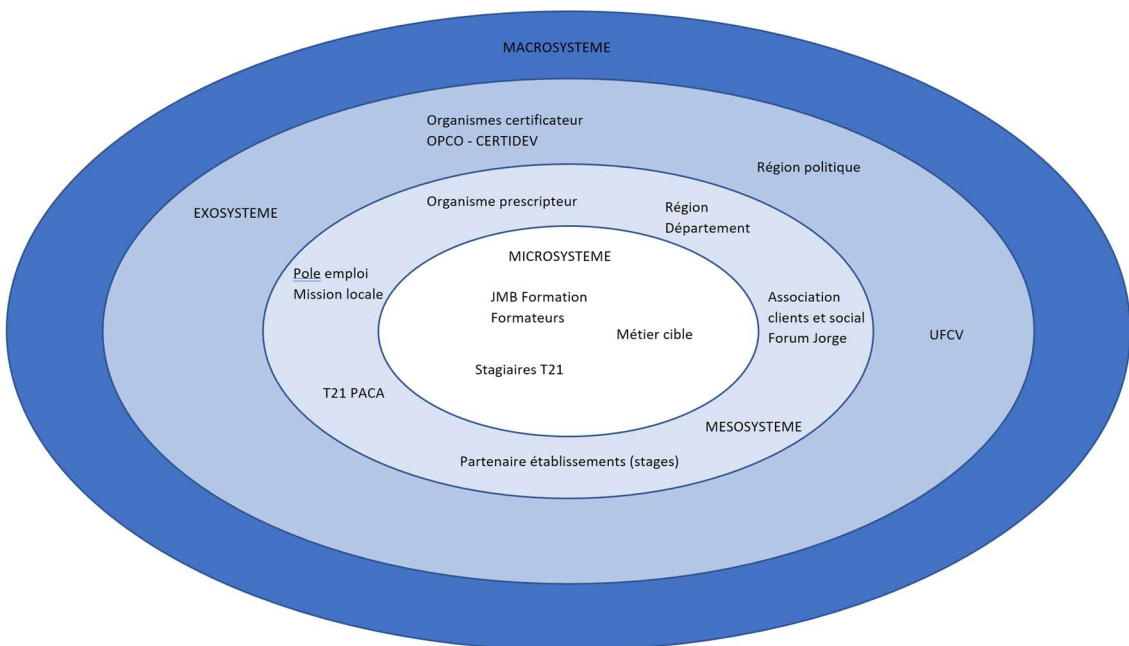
MACROSYSTEME

Organismes certificateur
OPCO - CERTIDEV

Région politique

EXOSYSTEME

Organisme prescripteur

Région
Département

MICROSYSTEME

Pole emploi
Mission locale

JMB Formation
Formateurs

Métier cible

Association
clients et social
Forum Jorge

UFCV

Stagiaires T21

T21 PACA

MESOSYSTEME

Partenaire établissements (stages)